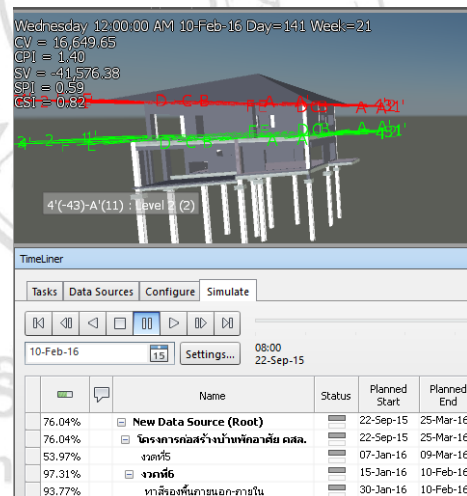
Wednesday 12:00:00 AM 10-Feb-16 Day=141 Week=21
CV = 16,649.65
CPI = 1.40
SV = -41,576.38
SPI = 0.59
CSI = 0.82

D C B A A A1

4' 2 1' A A1

4'(-43)-A'(11) : Level 2 (2)

TimeLiner

Tasks | Data Sources | Configure | Simulate

08:00
22-Sep-15

10-Feb-16 | 15 | Settings...

| | | Name | Status | Planned Start | Planned End |
|---|---|---|---|---|---|
| 76.04% | | New Data Source (Root) | | 22-Sep-15 | 25-Mar-16 |
| 76.04% | | โครงการก่อสร้างบ้านพักอาศัย คสล. | | 22-Sep-15 | 25-Mar-16 |
| 53.97% | | งวดที่5 | | 07-Jan-16 | 09-Mar-16 |
| 97.31% | | งวดที่6 | | 15-Jan-16 | 10-Feb-16 |
| 93.77% | | ทาสีรองพื้นภายนอก-ภายใน | | 30-Jan-16 | 10-Feb-16 |